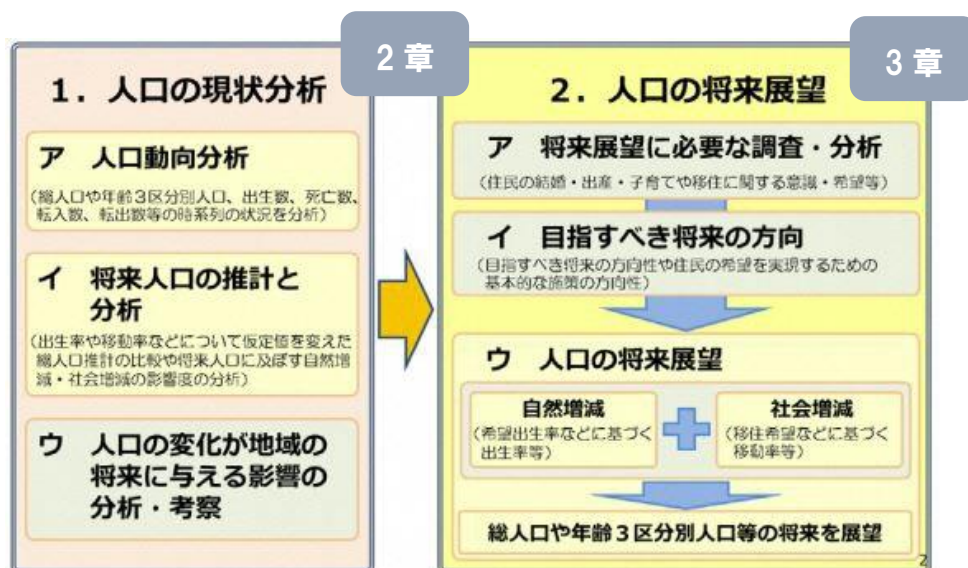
2 章

1．人口の現状分析

ア　人口動向分析

（総人口や年齢３区分別人口、出生数、死亡数、転入数、転出数等の時系列の状況を分析）

イ　将来人口の推計と分析

（出生率や移動率などについて仮定値を変えた総人口推計の比較や将来人口に及ぼす自然増減・社会増減の影響度の分析）

ウ　人口の変化が地域の将来に与える影響の分析・考察

3 章

2．人口の将来展望

ア　将来展望に必要な調査・分析

（住民の結婚・出産・子育てや移住に関する意識・希望等）

イ　目指すべき将来の方向

（目指すべき将来の方向性や住民の希望を実現するための基本的な施策の方向性）

ウ　人口の将来展望

自然増減
（希望出生率などに基づく出生率等）

社会増減
（移住希望などに基づく移動率等）

総人口や年齢３区分別人口等の将来を展望

2